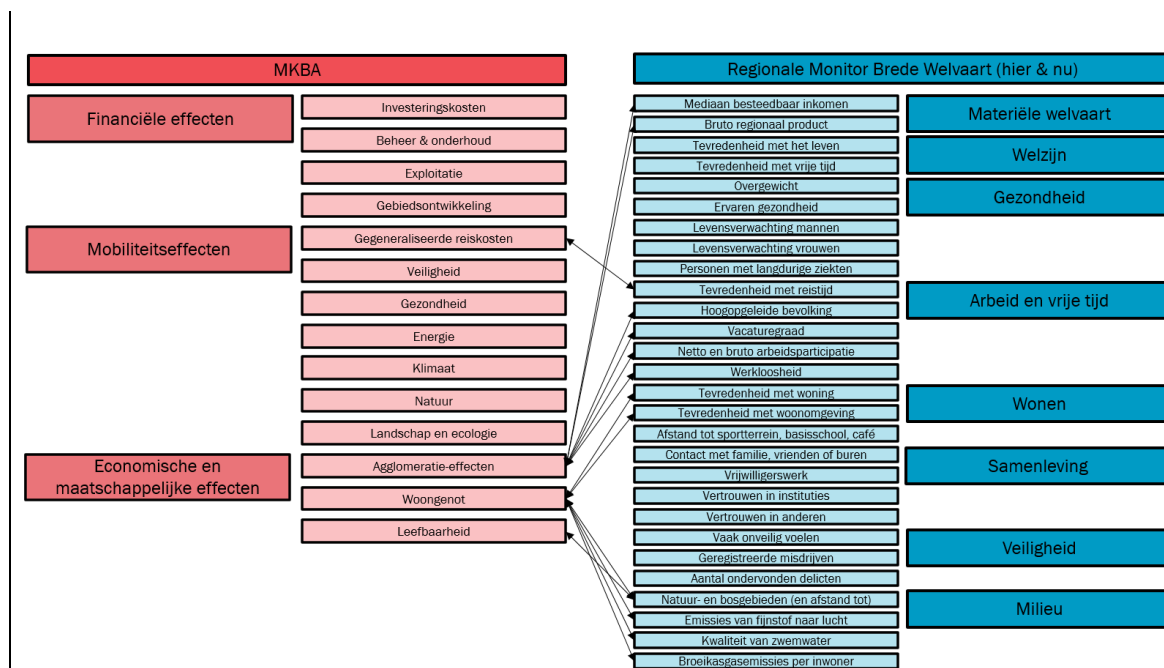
MKBA

Financiële effecten

Investeringskosten

Beheer & onderhoud

Exploitatie

Gebiedsontwikkeling

Mobiliteitseffecten

Gegeneraliseerde reiskosten

Veiligheid

Gezondheid

Energie

Klimaat

Natuur

Landschap en ecologie

Economische en maatschappelijke effecten

Agglomeratie-effecten

Woongenot

Leefbaarheid

Regionale Monitor Brede Welvaart (hier & nu)

Mediaan besteedbaar inkomen

Bruto regionaal product

Tevredenheid met het leven

Tevredenheid met vrije tijd

Overgewicht

Ervaren gezondheid

Levensverwachting mannen

Levensverwachting vrouwen

Personen met langdurige ziekten

Tevredenheid met reistijd

Hoogopgeleide bevolking

Vacaturegraad

Netto en bruto arbeidsparticipatie

Werkloosheid

Tevredenheid met woning

Tevredenheid met woonomgeving

Afstand tot sportterrein, basisschool, café

Contact met familie, vrienden of buren

Vrijwilligerswerk

Vertrouwen in instituties

Vertrouwen in anderen

Vaak onveilig voelen

Geregistreerde misdrijven

Aantal ondervonden delicten

Natuur- en bosgebieden (en afstand tot)

Emissies van fijnstof naar lucht

Kwaliteit van zwemwater

Broeikasgasemissies per inwoner

Materiële welvaart

Welzijn

Gezondheid

Arbeid en vrije tijd

Wonen

Samenleving

Veiligheid

Milieu